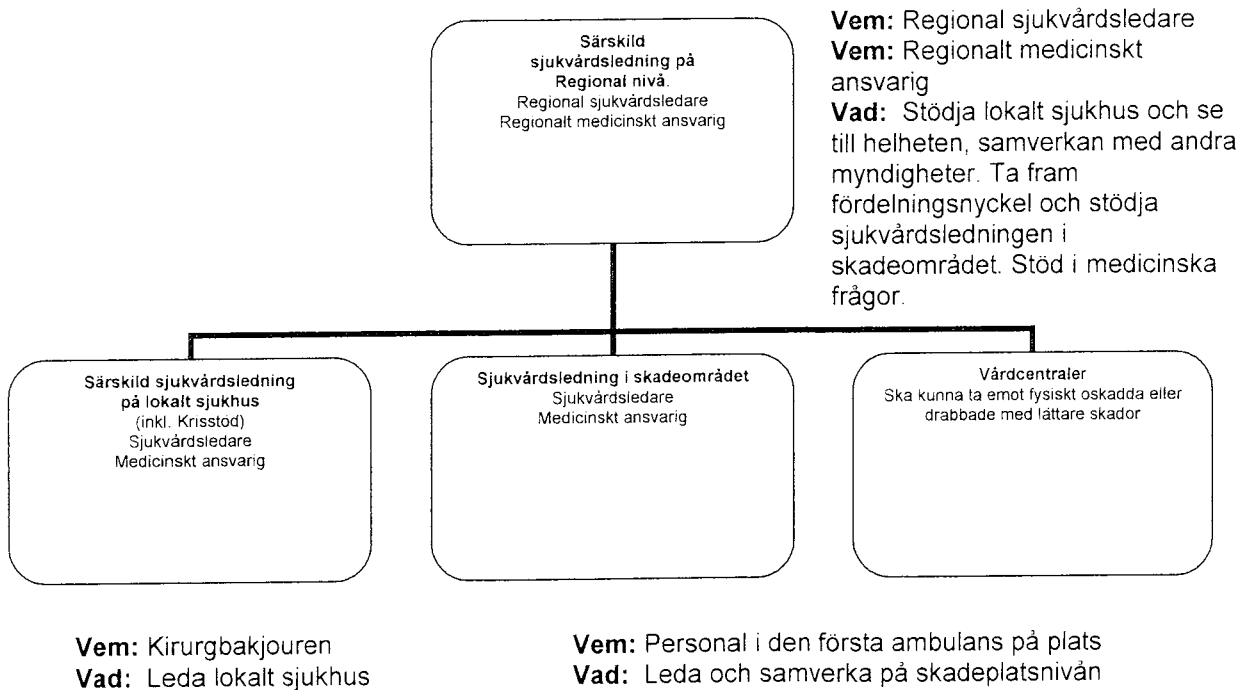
Särskild sjukvårdsledning på Regional nivå.
Regional sjukvårdsledare
Regionalt medicinskt ansvarig

**Vem:** Regional sjukvårdsledare
**Vem:** Regionalt medicinskt ansvarig
**Vad:** Stödja lokalt sjukhus och se till helheten, samverkan med andra myndigheter. Ta fram fördelningsnyckel och stödja sjukvårdsledningen i skadeområdet. Stöd i medicinska frågor.

Särskild sjukvårdsledning på lokalt sjukhus
(inkl. Krisstöd)
Sjukvårdsledare
Medicinskt ansvarig

Sjukvårdsledning i skadeområdet
Sjukvårdsledare
Medicinskt ansvarig

Vårdcentraler
Ska kunna ta emot fysiskt oskadda eller drabbade med lättare skador

**Vem:** Kirurgbakjouren
**Vad:** Leda lokalt sjukhus

**Vem:** Personal i den första ambulans på plats
**Vad:** Leda och samverka på skadeplatsnivån